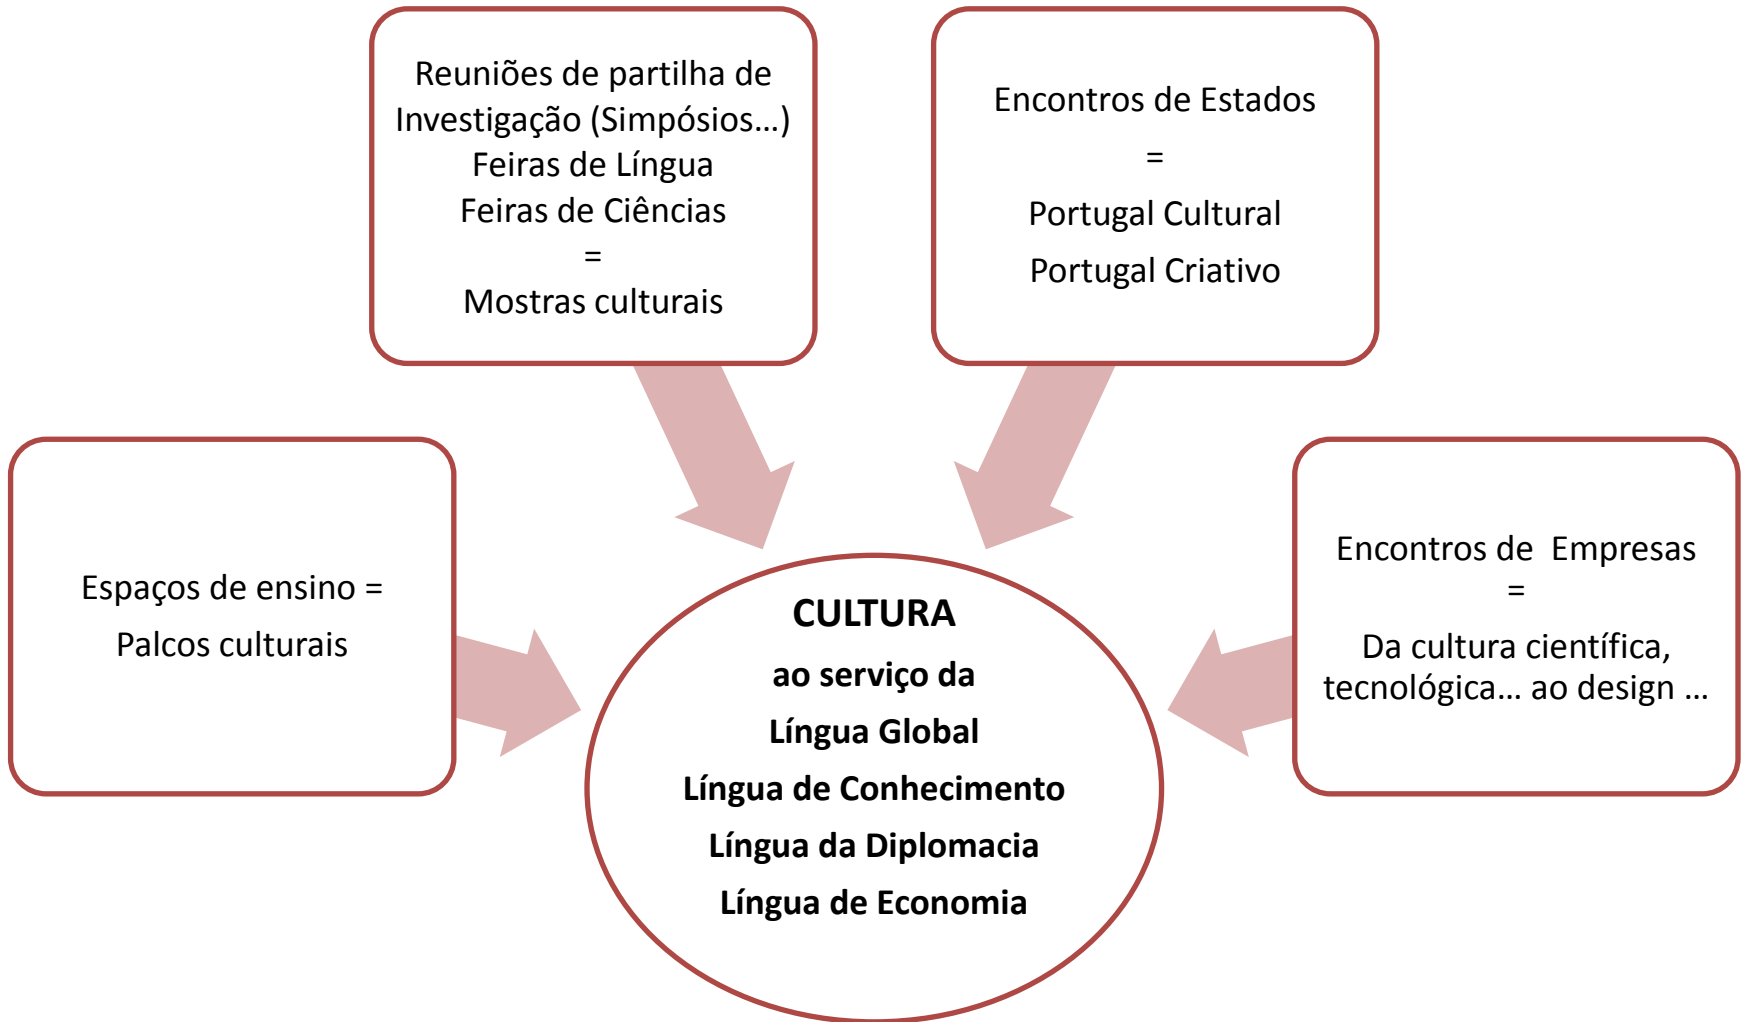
Reuniões de partilha de Investigação (Simpósios…)
Feiras de Língua
Feiras de Ciências
=
Mostras culturais

Encontros de Estados
=
Portugal Cultural
Portugal Criativo

Espaços de ensino =
Palcos culturais

CULTURA
ao serviço da
Língua Global
Língua de Conhecimento
Língua da Diplomacia
Língua de Economia

Encontros de Empresas
=
Da cultura científica, tecnológica… ao design …